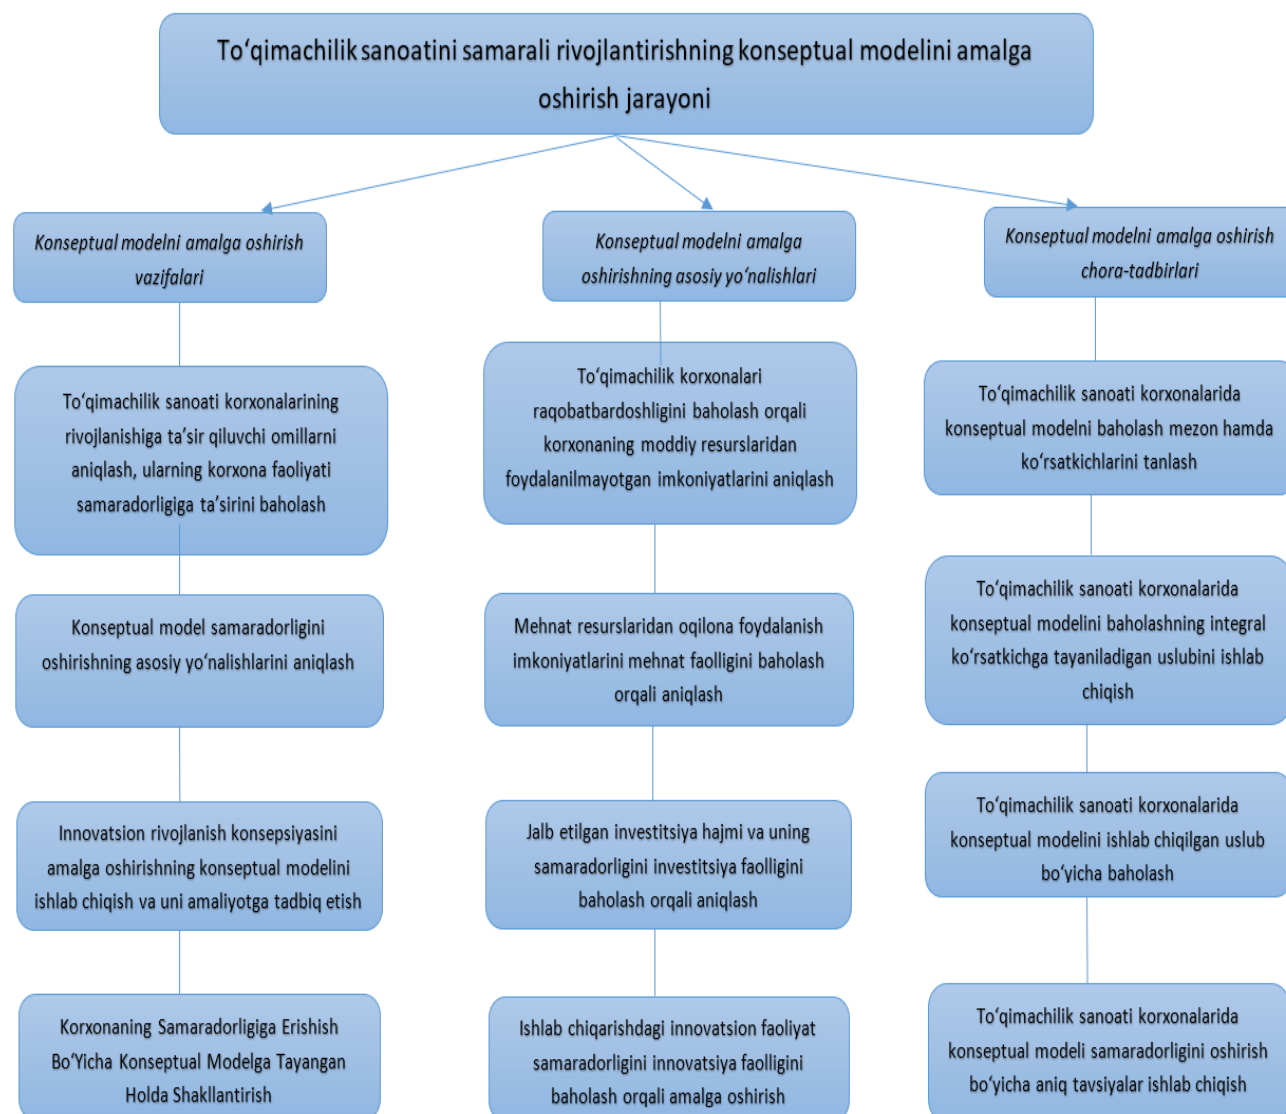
To‘qimachilik sanoatini samarali rivojlantirishning konseptual modelini amalga oshirish jarayoni

Konseptual modelni amalga oshirish vazifalari

To‘qimachilik sanoati korxonalarining rivojlanishiga ta’sir qiluvchi omillarni aniqlash, ularning korxona faoliyati samaradorligiga ta’sirini baholash

Konseptual model samaradorligini oshirishning asosiy yo‘nalishlarini aniqlash

Innovatsion rivojlanish konsepsiyasini amalga oshirishning konseptual modelini ishlab chiqish va uni amaliyotga tadbiq etish

Korxonaning Samaradorligiga Erishish Bo‘Yicha Konseptual Modelga Tayangan Holda Shakllantirish

Konseptual modelni amalga oshirishning asosiy yo‘nalishlari

To‘qimachilik korxonalari raqobatbardoshligini baholash orqali korxonaning moddiy resurslaridan foydalanilmayotgan imkoniyatlarini aniqlash

Mehnat resurslaridan oqilona foydalanish imkoniyatlarini mehnat faolligini baholash orqali aniqlash

Jalb etilgan investitsiya hajmi va uning samaradorligini investitsiya faolligini baholash orqali aniqlash

Ishlab chiqarishdagi innovatsion faoliyat samaradorligini innovatsiya faolligini baholash orqali amalga oshirish

Konseptual modelni amalga oshirish chora-tadbirlari

To‘qimachilik sanoati korxonalarida konseptual modelni baholash mezon hamda ko‘rsatkichlarini tanlash

To‘qimachilik sanoati korxonalarida konseptual modelini baholashning integral ko‘rsatkichga tayaniladigan uslubini ishlab chiqish

To‘qimachilik sanoati korxonalarida konseptual modelini ishlab chiqilgan uslub bo‘yicha baholash

To‘qimachilik sanoati korxonalarida konseptual modeli samaradorligini oshirish bo‘yicha aniq tavsiyalar ishlab chiqish